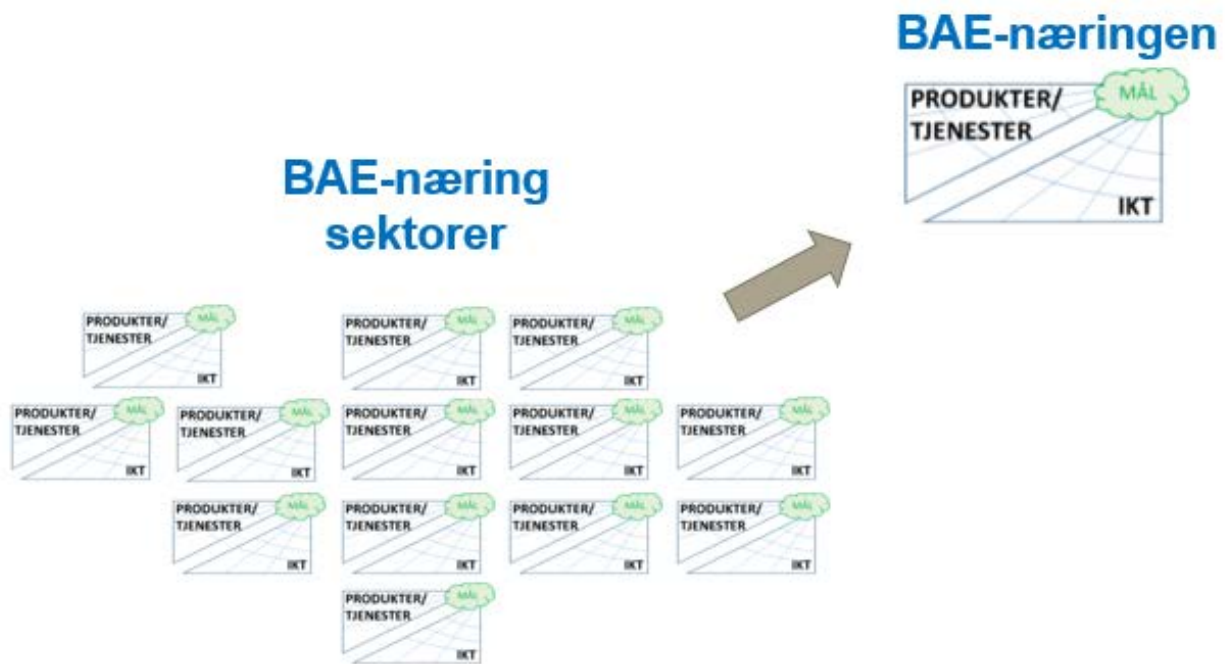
BAE-næringen

PRODUKTER/ TJENESTER
MÅL
IKT

BAE-næring sektorer

PRODUKTER/ TJENESTER
MÅL
IKT

PRODUKTER/ TJENESTER
MÅL
IKT

PRODUKTER/ TJENESTER
MÅL
IKT

PRODUKTER/ TJENESTER
MÅL
IKT

PRODUKTER/ TJENESTER
MÅL
IKT

PRODUKTER/ TJENESTER
MÅL
IKT

PRODUKTER/ TJENESTER
MÅL
IKT

PRODUKTER/ TJENESTER
MÅL
IKT

PRODUKTER/ TJENESTER
MÅL
IKT

PRODUKTER/ TJENESTER
MÅL
IKT

PRODUKTER/ TJENESTER
MÅL
IKT

PRODUKTER/ TJENESTER
MÅL
IKT

PRODUKTER/ TJENESTER
MÅL
IKT